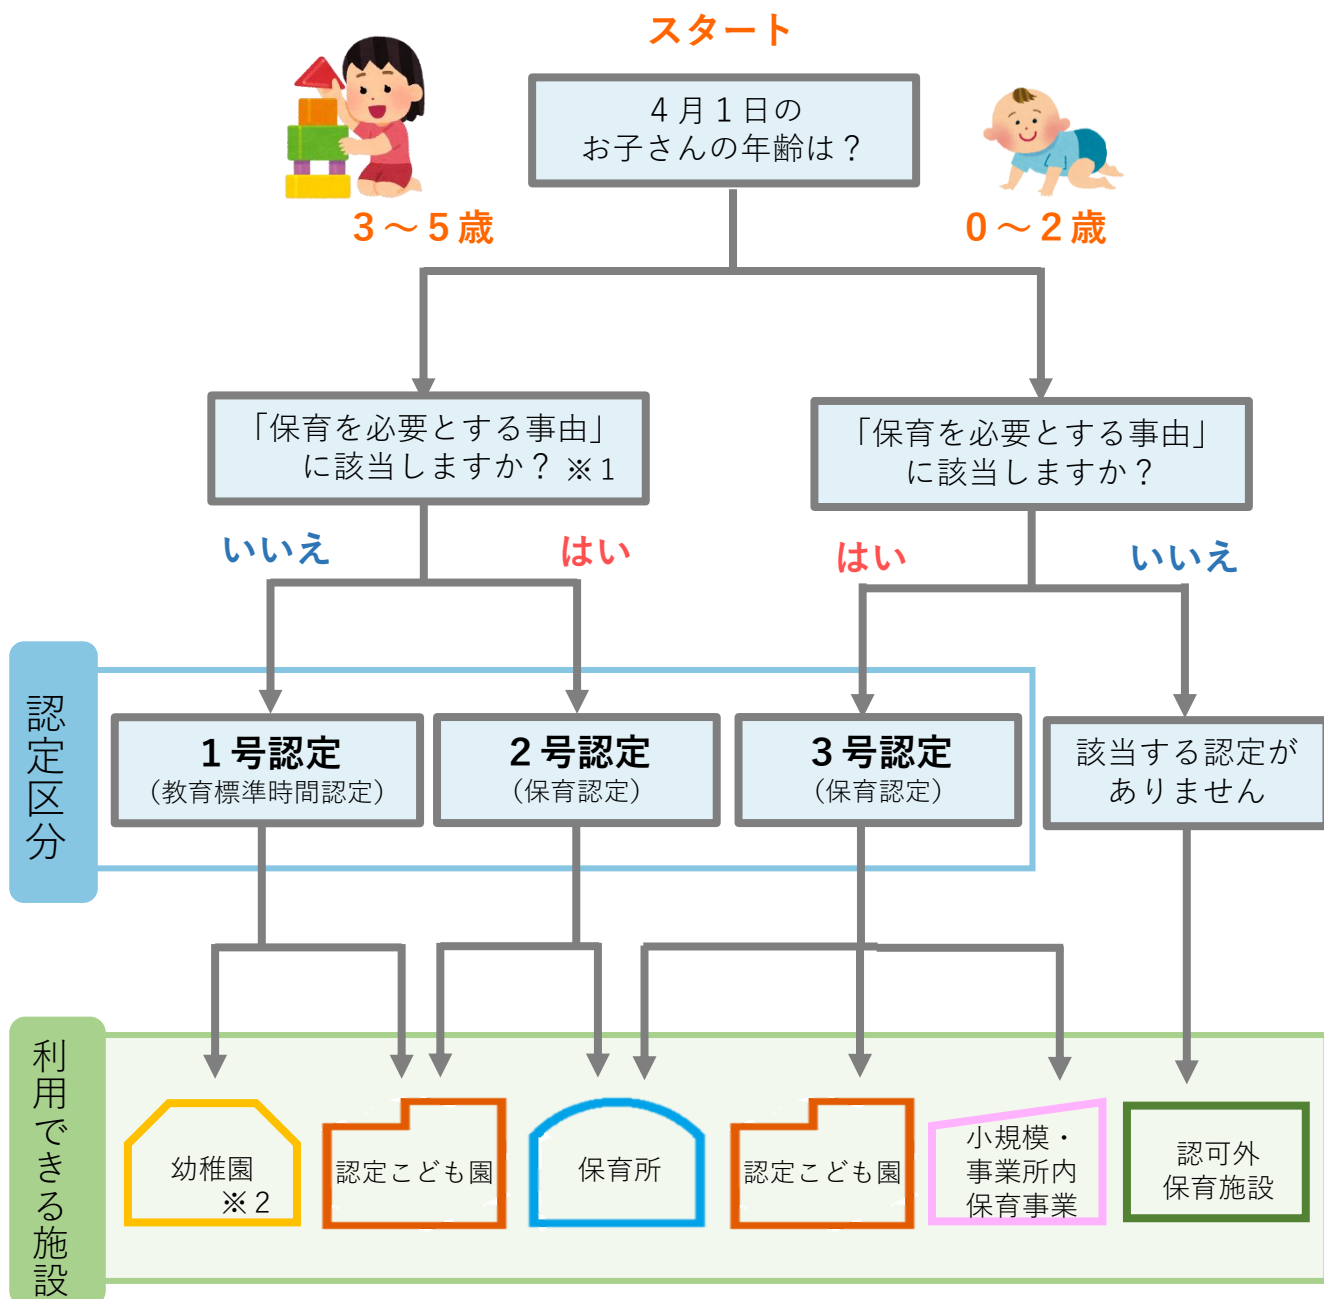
スタート

4月1日の
お子さんの年齢は？

3～5歳

0～2歳

「保育を必要とする事由」
に該当しますか？ ※1

「保育を必要とする事由」
に該当しますか？

いいえ

はい

はい

いいえ

認定区分

1号認定
（教育標準時間認定）

2号認定
（保育認定）

3号認定
（保育認定）

該当する認定が
ありません

利用できる施設

幼稚園
※2

認定こども園

保育所

認定こども園

小規模・
事業所内
保育事業

認可外
保育施設